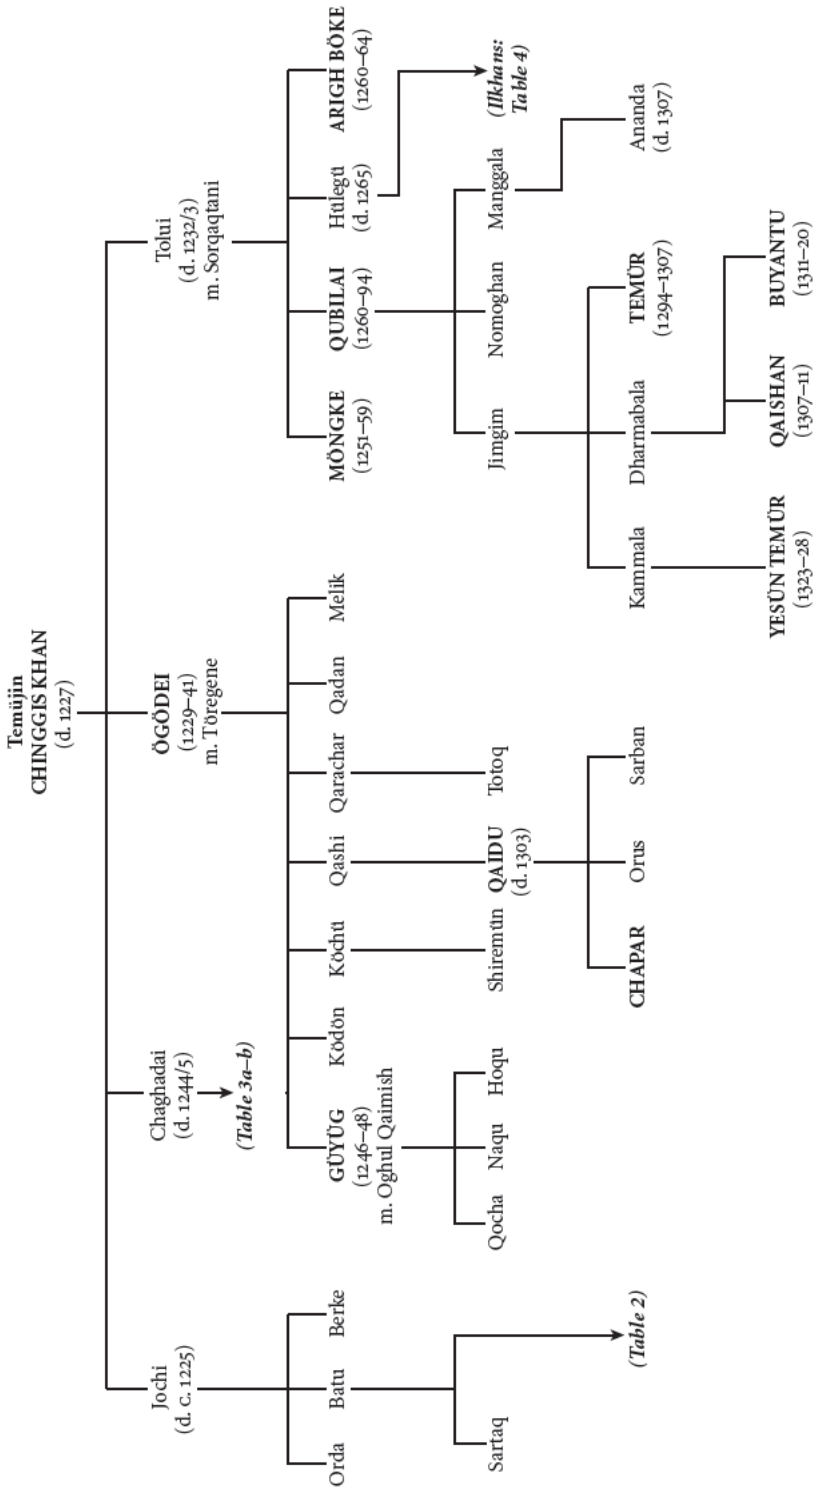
Temüjin
CHINGGIS KHAN
(d. 1227)

Jochi
(d. c. 1225)

Orda

Batu

Berke

Sartaq

(Table 2)

Chaghadai
(d. 1244/5)

(Table 3a–b)

ÖGÖDEI
(1229–41)
m. Töregene

GÜYÜG
(1246–48)
m. Oghul Qaimish

Qocha

Naqu

Hoqu

Ködön

Köchü

Shiremün

Qashi

QAIDU
(d. 1303)

CHAPAR

Orus

Sarban

Qarachar

Totoq

Qadan

Melik

Tolui
(d. 1232/3)
m. Sorqaqtani

MÖNGKE
(1251–59)

QUBILAI
(1260–94)

Jimgim

Kammala

YESÜN TEMÜR
(1323–28)

Dharmabala

QAISHAN
(1307–11)

BUYANTU
(1311–20)

TEMÜR
(1294–1307)

Nomoghan

Manggala

Ananda
(d. 1307)

Hülegü
(d. 1265)

(Ilkhans:
Table 4)

ARIGH BÖKE
(1260–64)